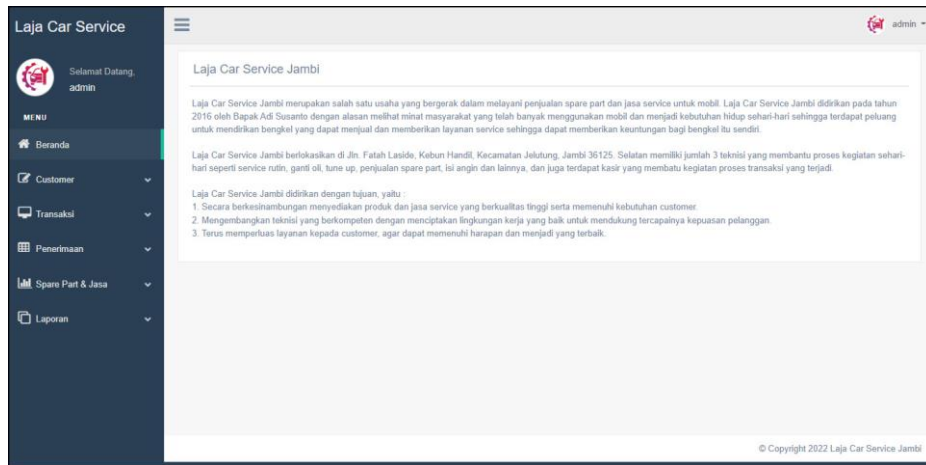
Laja Car Service

admin

Selamat Datang, admin

MENU

Beranda

Customer

Transaksi

Penerimaan

Spare Part & Jasa

Laporan

Laja Car Service Jambi

Laja Car Service Jambi merupakan salah satu usaha yang bergerak dalam melayani penjualan spare part dan jasa service untuk mobil. Laja Car Service Jambi didirikan pada tahun 2016 oleh Bapak Adi Susanto dengan alasan melihat minat masyarakat yang telah banyak menggunakan mobil dan menjadi kebutuhan hidup sehari-hari sehingga terdapat peluang untuk mendirikan bengkel yang dapat menjual dan memberikan layanan service sehingga dapat memberikan keuntungan bagi bengkel itu sendiri.

Laja Car Service Jambi berlokasikan di Jln. Fatah Laside, Kebun Handil, Kecamatan Jelutung, Jambi 36125. Selatan memiliki jumlah 3 teknisi yang membantu proses kegiatan sehari-hari seperti service rutin, ganti oli, tune up, penjualan spare part, isi angin dan lainnya, dan juga terdapat kasir yang membatu kegiatan proses transaksi yang terjadi.

Laja Car Service Jambi didirikan dengan tujuan, yaitu :
1. Secara berkesinambungan menyediakan produk dan jasa service yang berkualitas tinggi serta memenuhi kebutuhan customer.
2. Mengembangkan teknisi yang berkompeten dengan menciptakan lingkungan kerja yang baik untuk mendukung tercapainya kepuasan pelanggan.
3. Terus memperluas layanan kepada customer, agar dapat memenuhi harapan dan menjadi yang terbaik.

© Copyright 2022 Laja Car Service Jambi